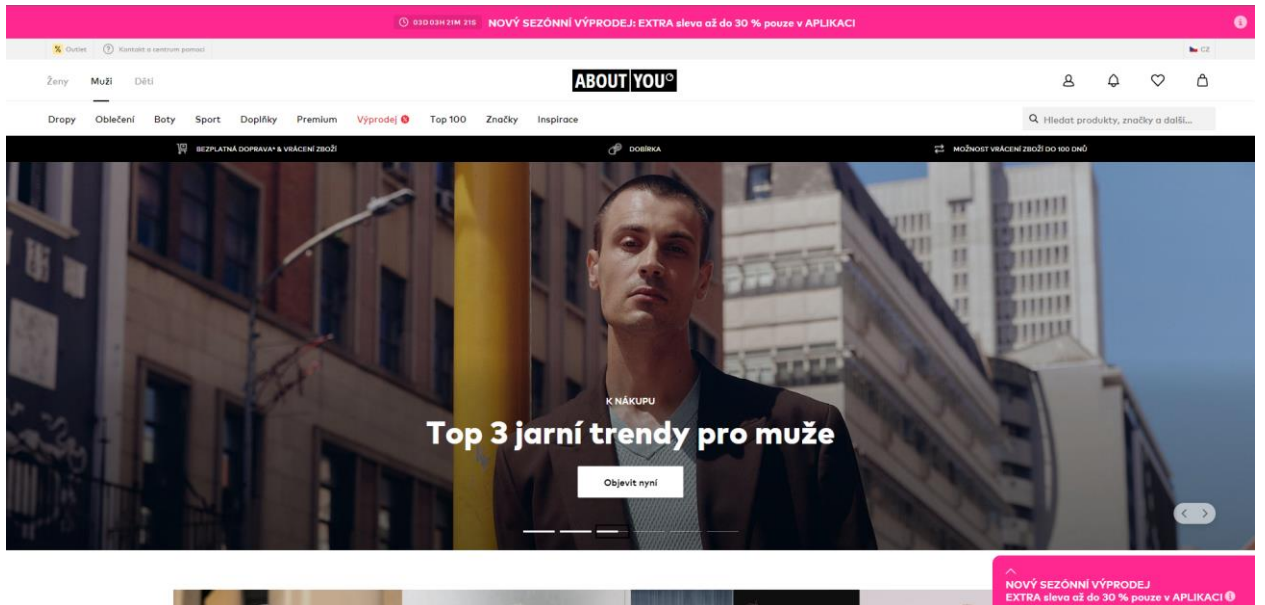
03D 03H 21M 21S NOVÝ SEZÓNNÍ VÝPRODEJ: EXTRA sleva až do 30 % pouze v APLIKACI

% Outlet
Kontakt a centrum pomoci
CZ

Ženy
Muži
Děti

ABOUT YOU

Dropy
Oblečení
Boty
Sport
Doplňky
Premium
Výprodej
Top 100
Značky
Inspirace

Hledat produkty, značky a další...

BEZPLATNÁ DOPRAVA* & VRÁCENÍ ZBOŽÍ
DOBÍRKA
MOŽNOST VRÁCENÍ ZBOŽÍ DO 100 DNŮ

K NÁKUPU
Top 3 jarní trendy pro muže
Objevit nyní

NOVÝ SEZÓNNÍ VÝPRODEJ
EXTRA sleva až do 30 % pouze v APLIKACI